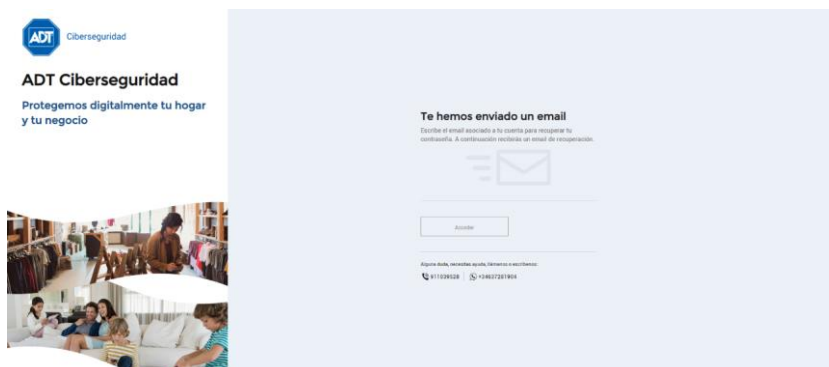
ADT Ciberseguridad

ADT Ciberseguridad

Protegemos digitalmente tu hogar y tu negocio

Te hemos enviado un email

Escribe el email asociado a tu cuenta para recuperar tu contraseña. A continuación recibirás un email de recuperación.

Acceder

Alguna duda, necesitas ayuda, llámanos o escríbenos:

911039528 | +34637261904